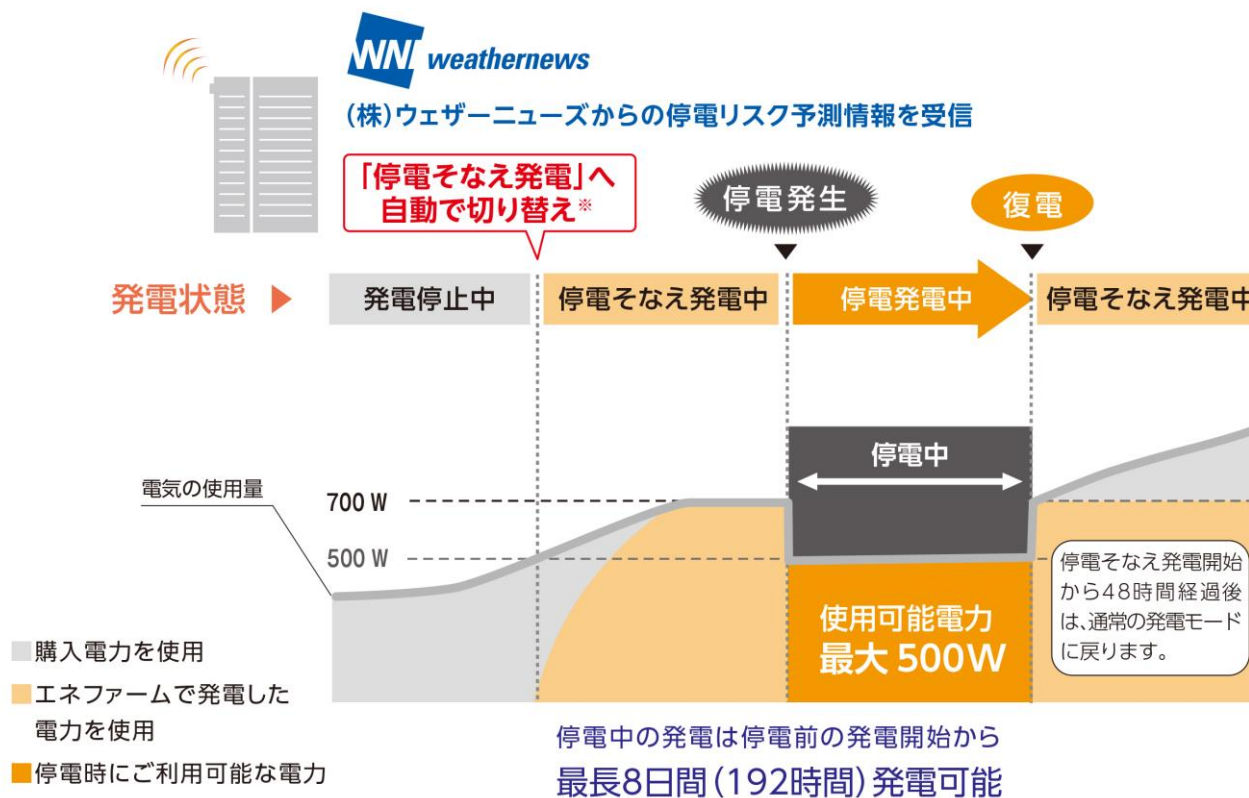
WN weathernews
(株)ウェザーニューズからの停電リスク予測情報を受信

「停電そなえ発電」へ自動で切り替え※

停電発生

復電

発電状態 ▶ 発電停止中 停電そなえ発電中 停電発電中 停電そなえ発電中

停電中

電気の使用量

700 W

500 W

停電そなえ発電開始から48時間経過後は、通常の発電モードに戻ります。

使用可能電力
最大 500W

購入電力を使用
エネファームで発電した電力を使用
停電時にご利用可能な電力

停電中の発電は停電前の発電開始から
最長8日間(192時間)発電可能